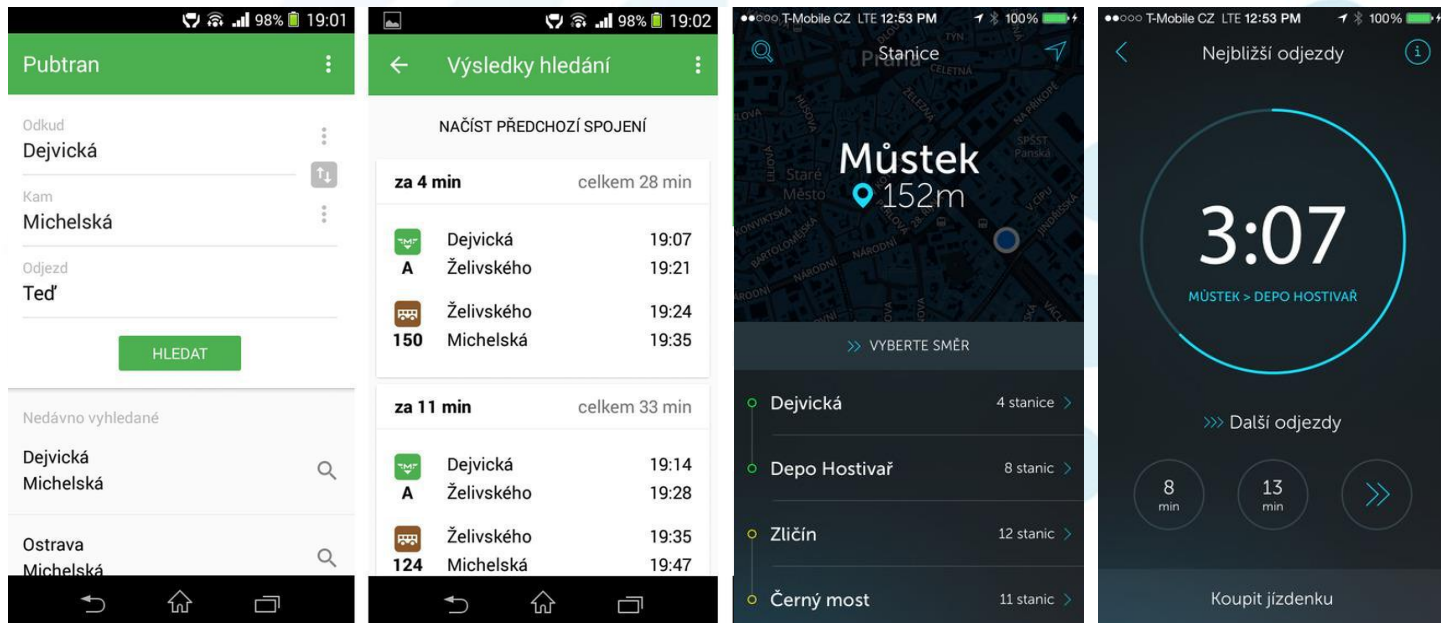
98% 19:01

Pubtran

Odkud
Dejvická

Kam
Michelská

Odjezd
Teď

HLEDAT

Nedávno vyhledané

Dejvická
Michelská

Ostrava
Michelská

98% 19:02

Výsledky hledání

NAČÍST PŘEDCHOZÍ SPOJENÍ

za 4 min celkem 28 min

A Dejvická 19:07
Želivského 19:21

150 Želivského 19:24
Michelská 19:35

za 11 min celkem 33 min

A Dejvická 19:14
Želivského 19:28

124 Želivského 19:35
Michelská 19:47

T-Mobile CZ LTE 12:53 PM 100%

Stanice

Můstek
152m

>> VYBERTE SMĚR

Dejvická 4 stanice
Depo Hostivař 8 stanic
Zličín 12 stanic
Černý most 11 stanic

T-Mobile CZ LTE 12:53 PM 100%

Nejbližší odjezdy

3:07

MŮSTEK > DEPO HOSTIVAŘ

>>> Další odjezdy

8 min
13 min

Koupit jízdenku